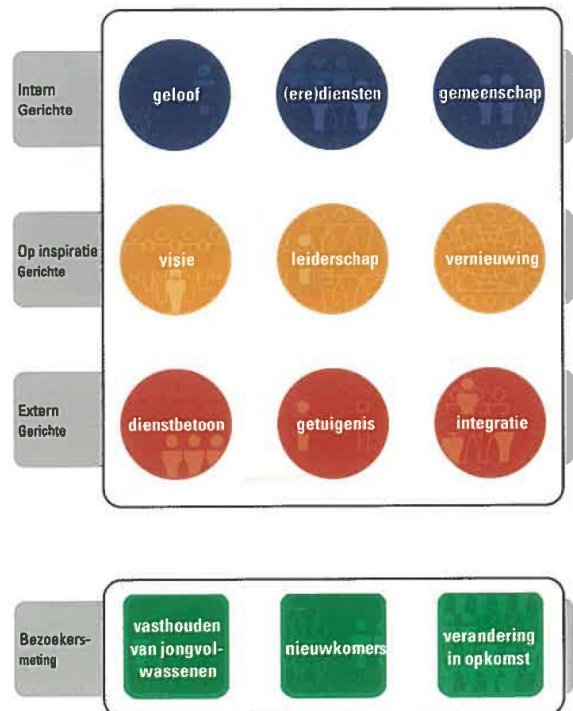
Intern Gerichte

geloof

(ere)diensten

gemeenschap

Op inspiratie Gerichte

visie

leiderschap

vernieuwing

Extern Gerichte

dienstbetoon

getuigenis

integratie

Bezoekers-meting

vasthouden van jongvolwassenen

nieuwkomers

verandering in opkomst